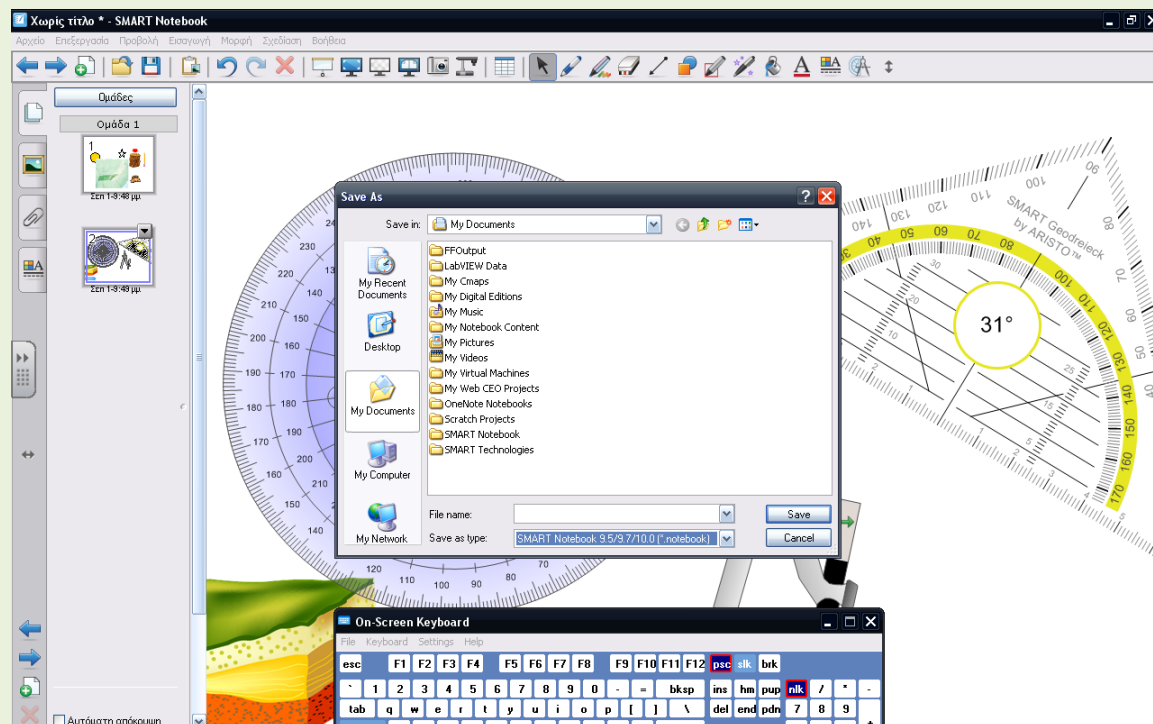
Χωρίς τίτλο * - SMART Notebook

Αρχείο Επεξεργασία Προβολή Εισαγωγή Μορφή Σχεδίαση Βοήθεια

Ομάδες
Ομάδα 1
Σεπ 1-9:48 μμ
Σεπ 1-9:49 μμ

Αυτόματη απόκρυψη

Save As
Save in: My Documents
My Recent Documents
Desktop
My Documents
My Computer
My Network
FFOutput
LabVIEW Data
My Cmaps
My Digital Editions
My Music
My Notebook Content
My Pictures
My Videos
My Virtual Machines
My Web CEO Projects
OneNote Notebooks
Scratch Projects
SMART Notebook
SMART Technologies
File name:
Save as type: SMART Notebook 9.5/9.7/10.0 (*.notebook)
Save
Cancel

31°
SMART Geodreieck by ARISTO™

On-Screen Keyboard
File Keyboard Settings Help
esc F1 F2 F3 F4 F5 F6 F7 F8 F9 F10 F11 F12 psc slk brk
` 1 2 3 4 5 6 7 8 9 0 - = bksp ins hm pup nlk / * -
tab q w e r t y u i o p [ ] \ del end pdn 7 8 9 +